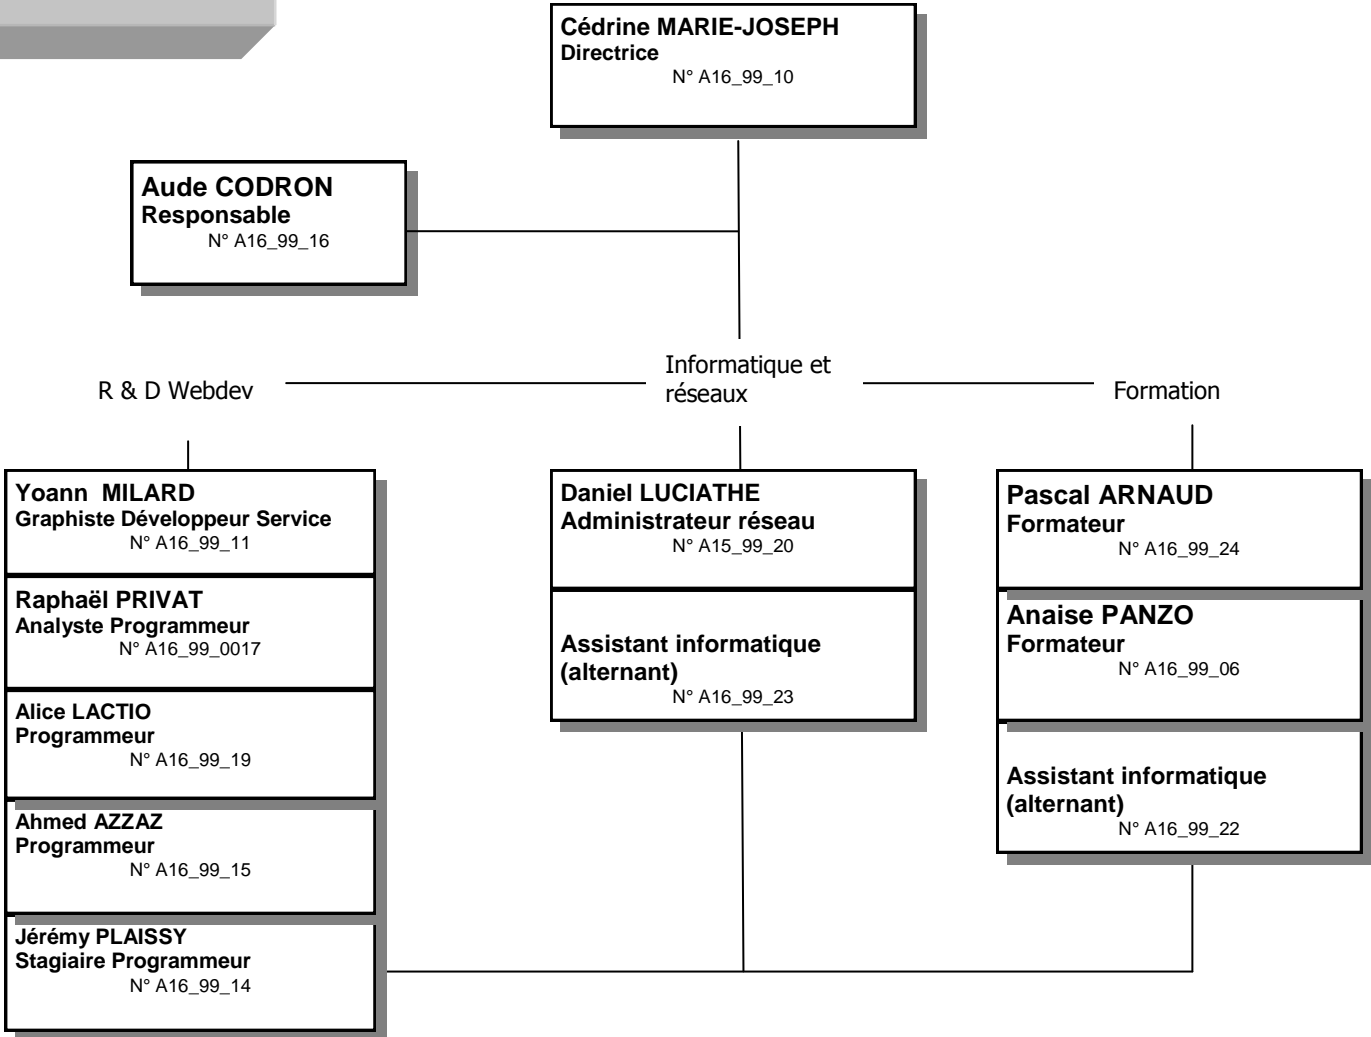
Cédrine MARIE-JOSEPH
Directrice
N° A16_99_10

Aude CODRON
Responsable
N° A16_99_16

R & D Webdev

Informatique et réseaux

Formation

Yoann MILARD
Graphiste Développeur Service
N° A16_99_11

Raphaël PRIVAT
Analyste Programmeur
N° A16_99_0017

Alice LACTIO
Programmeur
N° A16_99_19

Ahmed AZZAZ
Programmeur
N° A16_99_15

Jérémy PLAISSY
Stagiaire Programmeur
N° A16_99_14

Daniel LUCIATHE
Administrateur réseau
N° A15_99_20

Assistant informatique (alternant)
N° A16_99_23

Pascal ARNAUD
Formateur
N° A16_99_24

Anaise PANZO
Formateur
N° A16_99_06

Assistant informatique (alternant)
N° A16_99_22